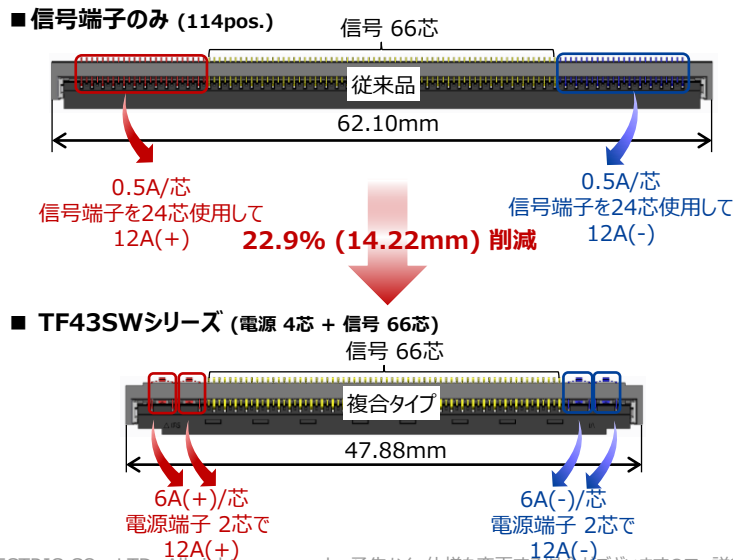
■ 信号端子のみ (114pos.)

信号 66芯

従来品

62.10mm

0.5A/芯
信号端子を24芯使用して
12A(+)

0.5A/芯
信号端子を24芯使用して
12A(-)

22.9% (14.22mm) 削減

■ TF43SWシリーズ (電源 4芯 + 信号 66芯)

信号 66芯

複合タイプ

47.88mm

6A(+)/芯
電源端子 2芯で
12A(+)

6A(-)/芯
電源端子 2芯で
12A(-)

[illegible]